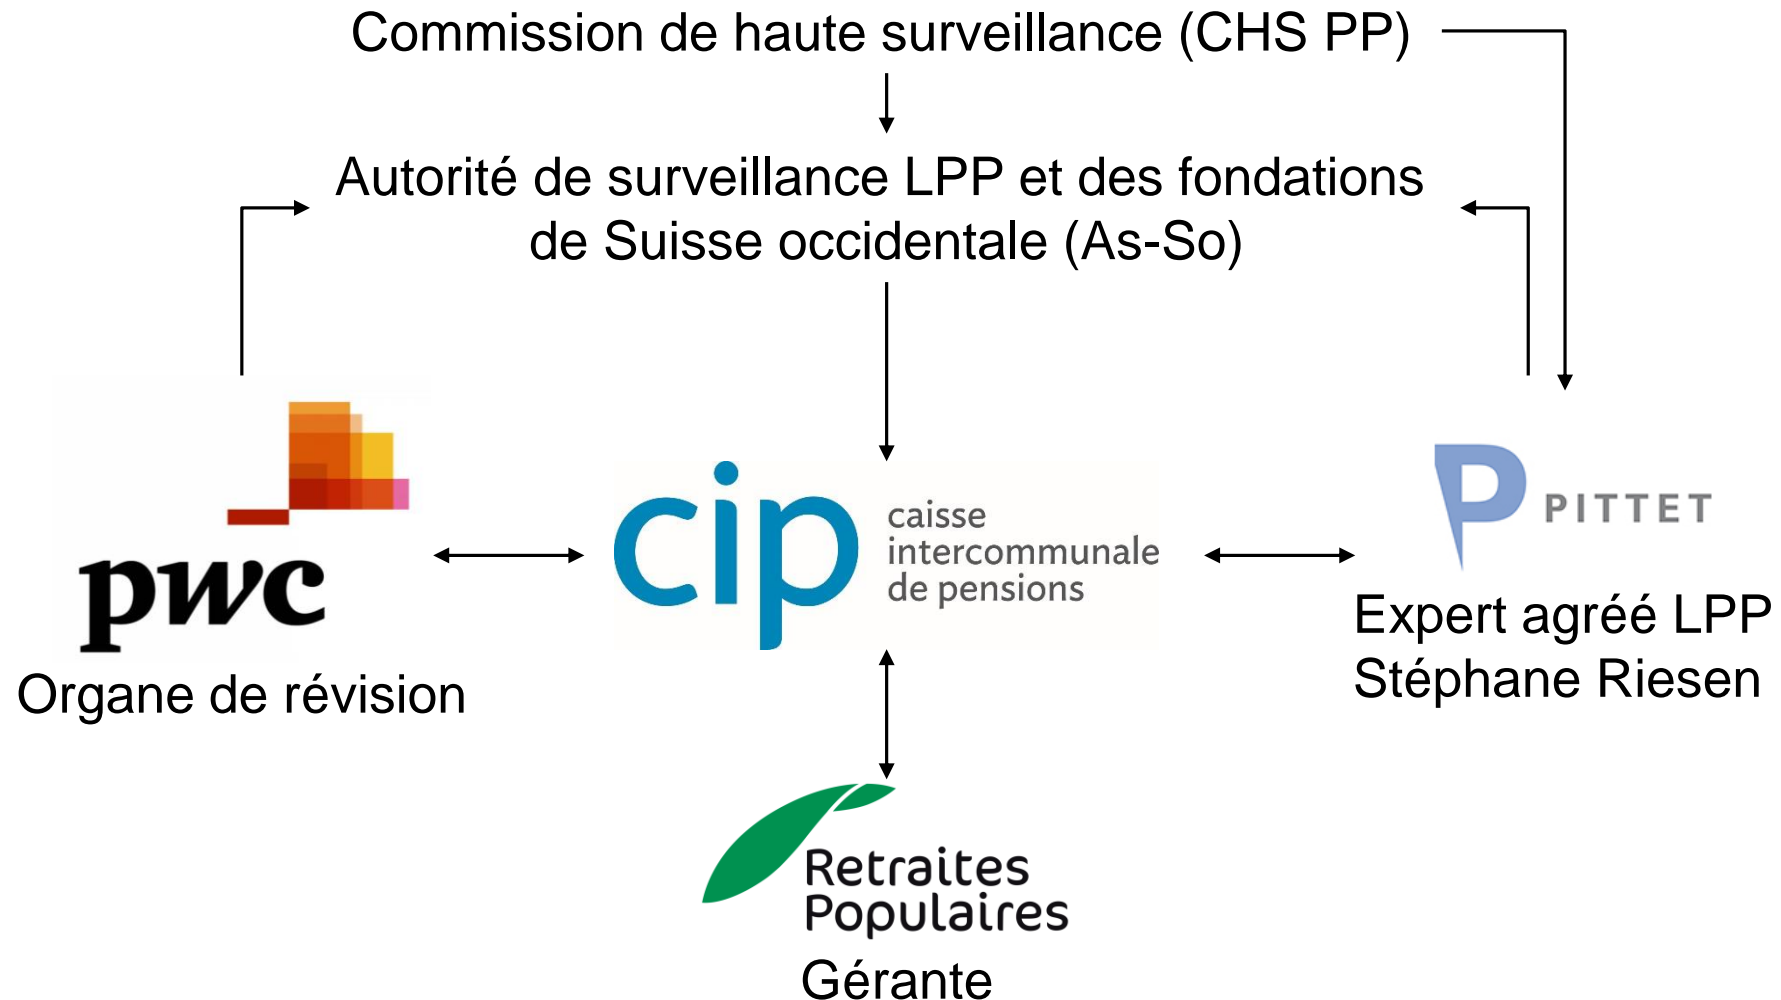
Commission de haute surveillance (CHS PP)

Autorité de surveillance LPP et des fondations de Suisse occidentale (As-So)

pwc

Organe de révision

cip caisse intercommunale de pensions

P PITTET

Expert agréé LPP
Stéphane Riesen

Retraites Populaires

Gérante